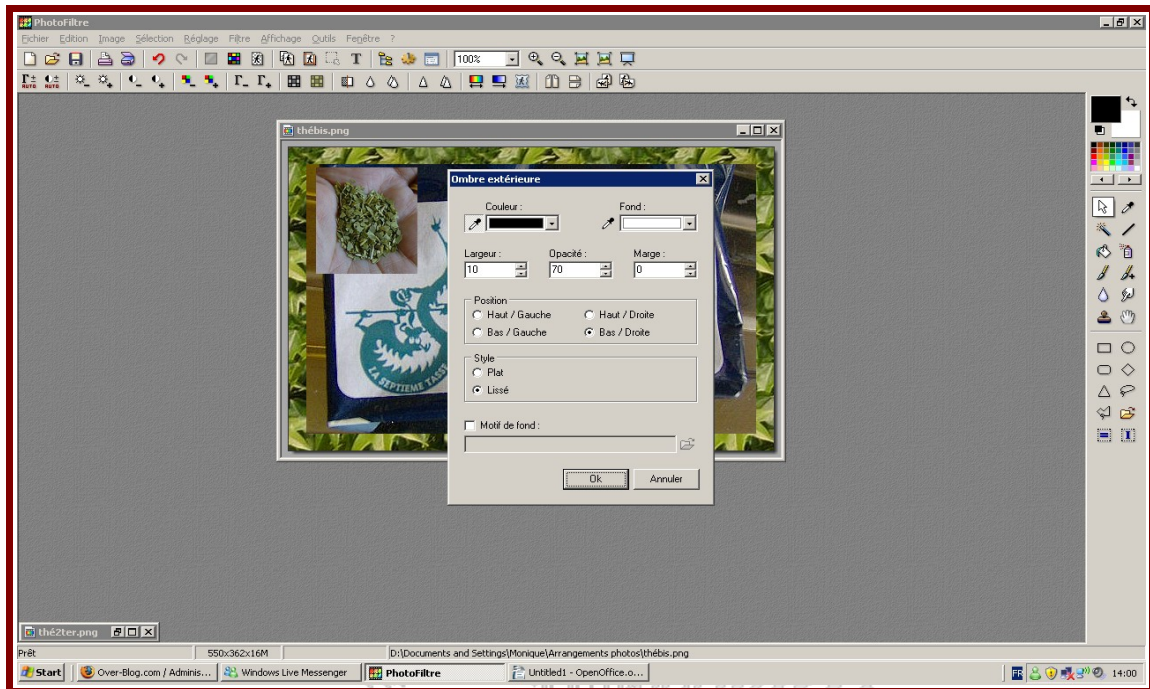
PhotoFiltre

Fichier Edition Image Sélection Réglage Filtre Affichage Outils Fenêtre ?

100%

thébis.png

Ombre extérieure

Couleur :

Fond :

Largeur :
10

Opacité :
70

Marge :
0

Position
Haut / Gauche
Haut / Droite
Bas / Gauche
Bas / Droite

Style
Plat
Lissé

Motif de fond :

Ok
Annuler

LA SEPTIEME TASS

thé2ter.png

Prêt
550x362x16M
D:\Documents and Settings\Monique\Arrangements photos\thébis.png

Start
Over-Blog.com / Adminis...
Windows Live Messenger
PhotoFiltre
Untitled1 - OpenOffice.o...
FR
14:00